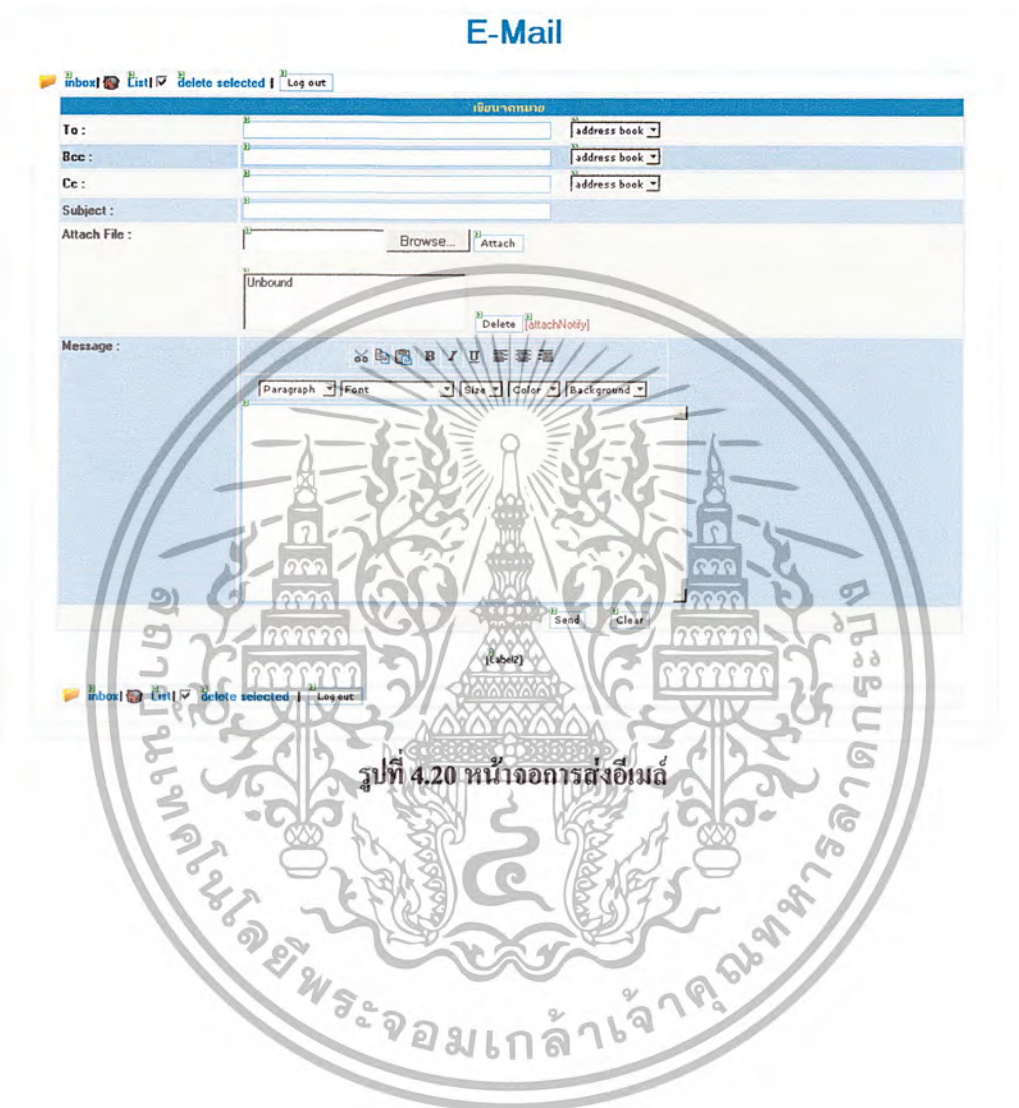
E-Mail

inbox| List| delete selected | Log out

เขียนจดหมาย

To : address book

Bcc : address book

Cc : address book

Subject :

Attach File : Browse... Attach

Unbound

Delete [attachNotify]

Message :

Paragraph Font Size Color Background

Send Clear

[Label2]

inbox| List| delete selected | Log out

รูปที่ 4.20 หน้าจอการส่งอีเมล์

สถาบันเทคโนโลยีพระจอมเกล้าเจ้าคุณทหารลาดกระบัง